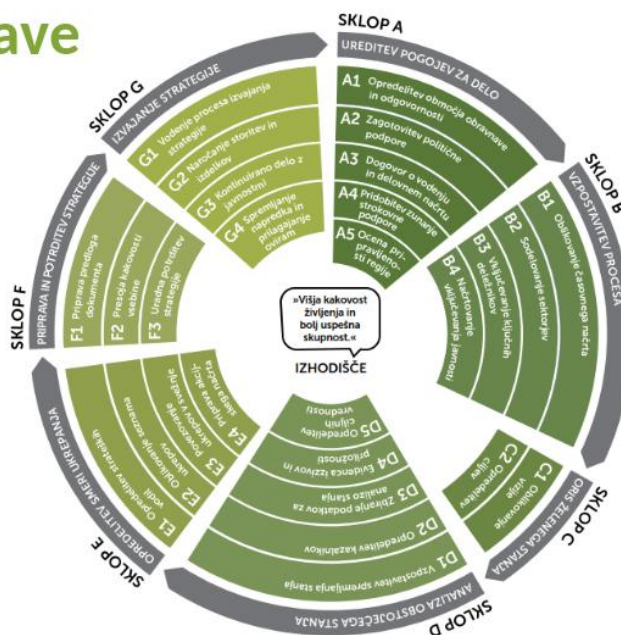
ave

SKLOP A
UREDITEV POGOJEV ZA DELO
A1 Opredelitev območja obravnave in odgovornosti
A2 Zagotovitev politične podpore
A3 Dogovor o vodenju in delovnem načrtu
A4 Pridobitev zunanje strokovne podpore
A5 Ocena pripravljenosti regije

SKLOP B
VZPOSTAVITEV PROCESA
B1 Oblikovanje časovnega načrta
B2 Sodelovanje sektorjev
B3 Vključevanje ključnih deležnikov
B4 Načrtovanje vključevanja javnosti

SKLOP C
OPIS ŽELENEGA STANJA
C1 Oblikovanje vizije
C2 Opredelitev ciljev

SKLOP D
ANALIZA OBSTOJEČEGA STANJA
D1 Vzpostavitev spremljanja stanja
D2 Opredelitev kazalnikov
D3 Zbiranje podatkov za analizo stanja
D4 Evidenca izzivov in priložnosti
D5 Opredelitev ciljnih vrednosti

SKLOP E
OPREDELITEV SMERI UKREPANJA
E1 Opredelitev strateških vodil
E2 Oblikovanje scenarijev
E3 Povezava ukrepov s strategijo
E4 Priprava izvedbenih strategij

SKLOP F
PRIPRAVA IN POTRDITEV STRATEGIJE
F1 Priprava predloga dokumenta
F2 Presoja kakovosti vsebine
F3 Uradna potrditev strategije

SKLOP G
IZVAJANJE STRATEGIJE
G1 Vodenje procesa izvajanja strategije
G2 Naročanje storitev in izdelkov
G3 Kontinuirano delo z javnostmi
G4 Spremljanje napredka in prilagajanje ovira̋m

»Višja kakovost življenja in bolj uspešna skupnost.«
IZHODIŠČE